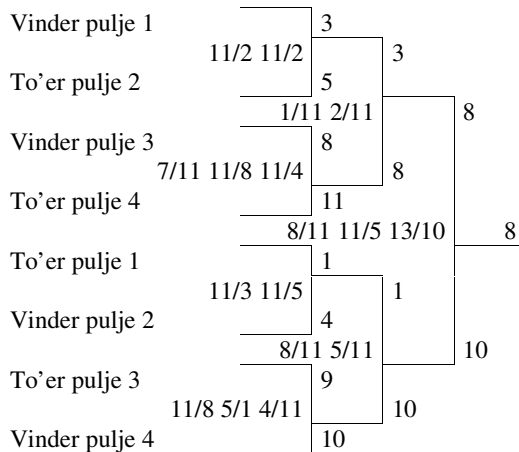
Vinder pulje 1
3
11/2 11/2
3
To'er pulje 2
5
1/11 2/11
8
Vinder pulje 3
8
7/11 11/8 11/4
8
To'er pulje 4
11
8/11 11/5 13/10
8
To'er pulje 1
1
11/3 11/5
1
Vinder pulje 2
4
8/11 5/11
10
To'er pulje 3
9
11/8 5/1 4/11
10
Vinder pulje 4
10